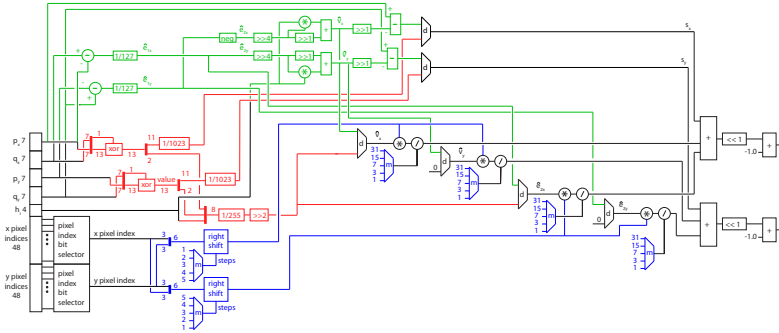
$\hat{e}_{1x}$
$\hat{v}_x$
neg
>>4
>>1
d
$s_x$
1/127
$\hat{e}_{2x}$
>>4
$\hat{v}_y$
>>1
$s_y$
1/127
$\hat{e}_{1y}$
11
$p_x$ 7
7
1
xor
1/1023
$q_x$ 7
7
13
2
$p_y$ 7
$q_y$ 7
7
xor
value
11
1/1023
7
1
13
2
$h_x$ 4
8
1/255
>>2
d
$\hat{v}_x$
*
/
31
15
7
3
1
m
d
$\hat{v}_y$
*
/
0
31
15
7
3
1
m
d
$\hat{e}_{2x}$
*
/
31
15
7
3
1
m
0
d
$\hat{e}_{2y}$
*
/
31
15
7
3
1
m
+
<< 1
-1.0
+
+
<< 1
-1.0
+
x pixel indices 48
pixel index bit selector
x pixel index
3
6
3
right shift
1
2
3
4
5
m
steps
y pixel indices 48
pixel index bit selector
y pixel index
3
6
3
right shift
5
4
3
2
1
m
steps